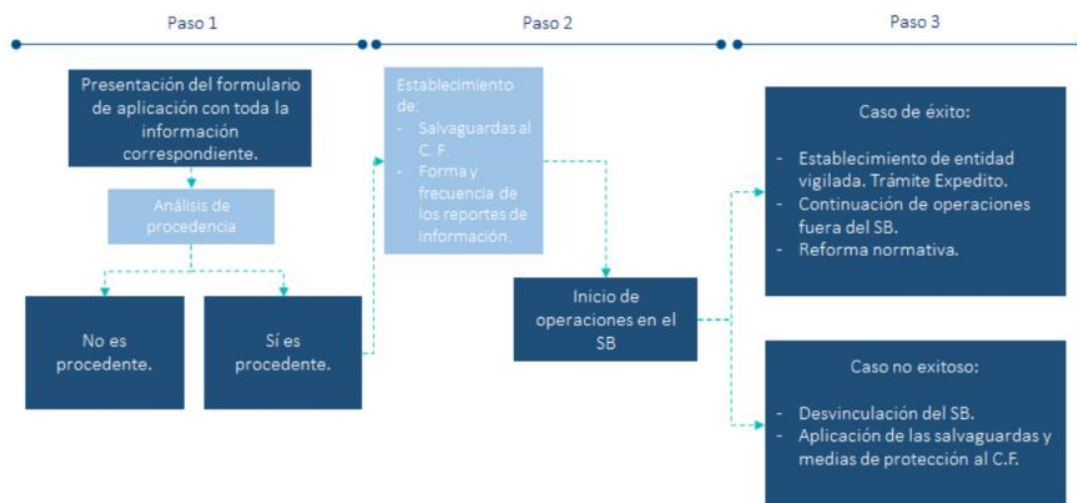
Paso 1

Paso 2

Paso 3

Presentación del formulario de aplicación con toda la información correspondiente.

Análisis de procedencia

No es procedente.

Sí es procedente.

Establecimiento de:
- Salvaguardas al C. F.
- Forma y frecuencia de los reportes de información.

Inicio de operaciones en el SB

Caso de éxito:

- Establecimiento de entidad vigilada. Trámite Expedito.
- Continuación de operaciones fuera del SB.
- Reforma normativa.

Caso no exitoso:

- Desvinculación del SB.
- Aplicación de las salvaguardas y medias de protección al C.F.